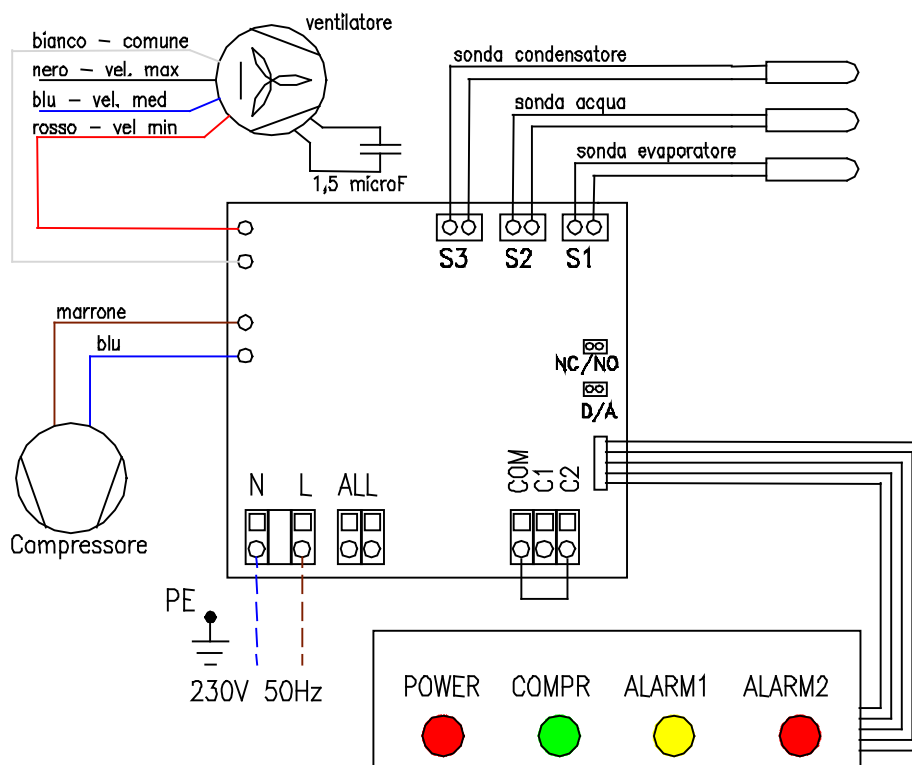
bianco – comune
nero – vel. max
blu – vel. med
rosso – vel min

ventilatore

1,5 microF

sonda condensatore
sonda acqua
sonda evaporatore

S3 S2 S1

NC/NO
D/A

marrone
blu

Compressore

N L ALL

COM C1 C2

PE

230V 50Hz

POWER COMPR ALARM1 ALARM2